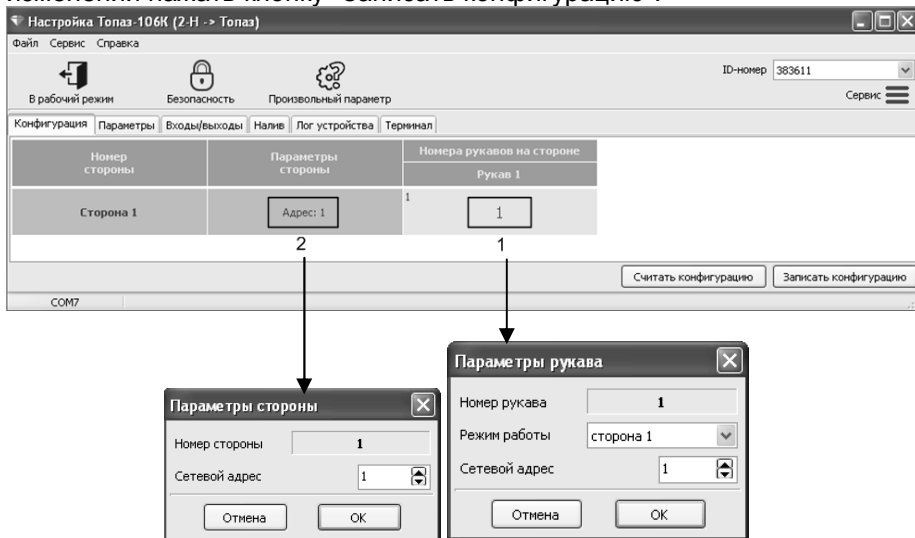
изменений нажать кнопку "Записать конфигурацию".

Настройка Топаз-106К (2-Н -> Топаз)

Файл Сервис Справка

В рабочий режим Безопасность Произвольный параметр

ID-номер 383611

Сервис

Конфигурация Параметры Входы/выходы Налив Лог устройства Терминал

| Номер стороны | Параметры стороны | Номера рукавов на стороне Рукав 1 |
|---|---|---|
| Сторона 1 | Адрес: 1 | 1 1 |

2 1

Считать конфигурацию Записать конфигурацию

COM7

Параметры рукава

Номер рукава 1

Режим работы сторона 1

Сетевой адрес 1

Отмена OK

Параметры стороны

Номер стороны 1

Сетевой адрес 1

Отмена OK